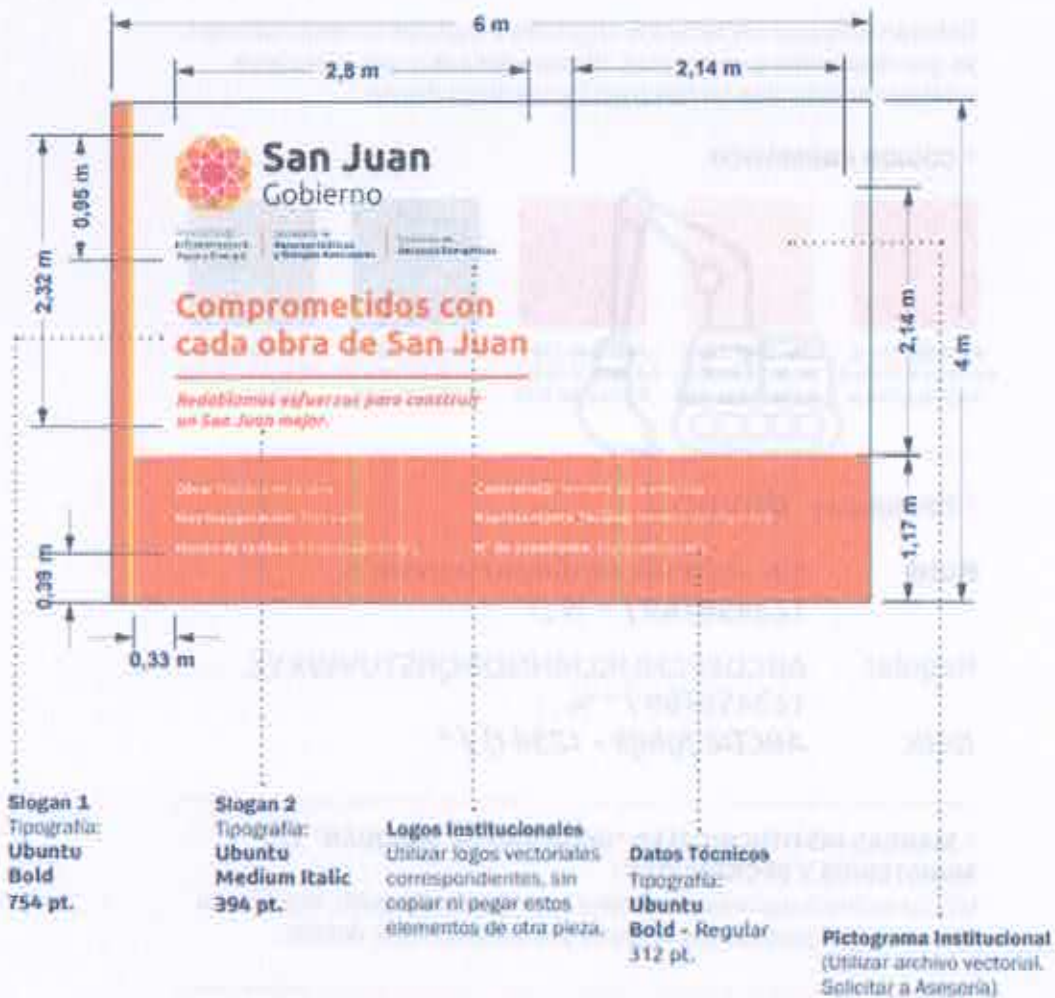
6 m

2,8 m

2,14 m

0,95 m

2,32 m

San Juan
Gobierno

Comprometidos con cada obra de San Juan

Redoblamos esfuerzos para construir un San Juan mejor.

2,14 m

4 m

1,17 m

0,38 m

0,33 m

Obra: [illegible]

Contratista: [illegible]

Representante Técnico: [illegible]

Monto de la Obra: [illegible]

N° de expediente: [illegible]

Slogan 1
Tipografía:
Ubuntu
Bold
754 pt.

Slogan 2
Tipografía:
Ubuntu
Medium Italic
394 pt.

Logos Institucionales
Utilizar logos vectoriales correspondientes, sin copiar ni pegar estos elementos de otra pieza.

Datos Técnicos
Tipografía:
Ubuntu
Bold - Regular
312 pt.

Pictograma Institucional
(Utilizar archivo vectorial. Solicitar a Asesoría)